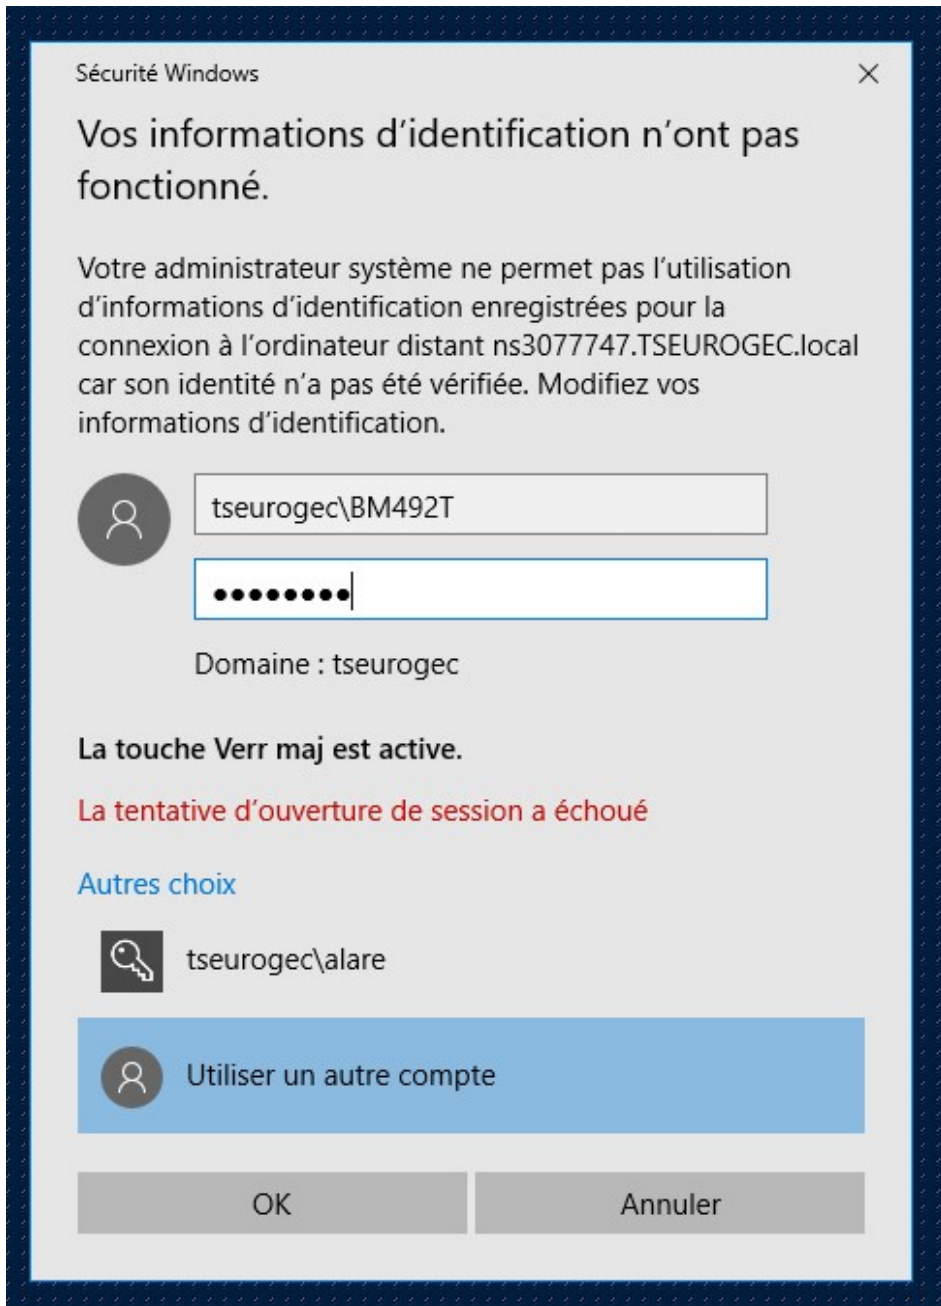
Sécurité Windows

×

Vos informations d'identification n'ont pas fonctionné.

Votre administrateur système ne permet pas l'utilisation d'informations d'identification enregistrées pour la connexion à l'ordinateur distant ns3077747.TSEUROGEC.local car son identité n'a pas été vérifiée. Modifiez vos informations d'identification.

tseurogec\BM492T

••••••••

Domaine : tseurogec

La touche Verr maj est active.

La tentative d'ouverture de session a échoué

Autres choix

tseurogec\alare

Utiliser un autre compte

OK

Annuler